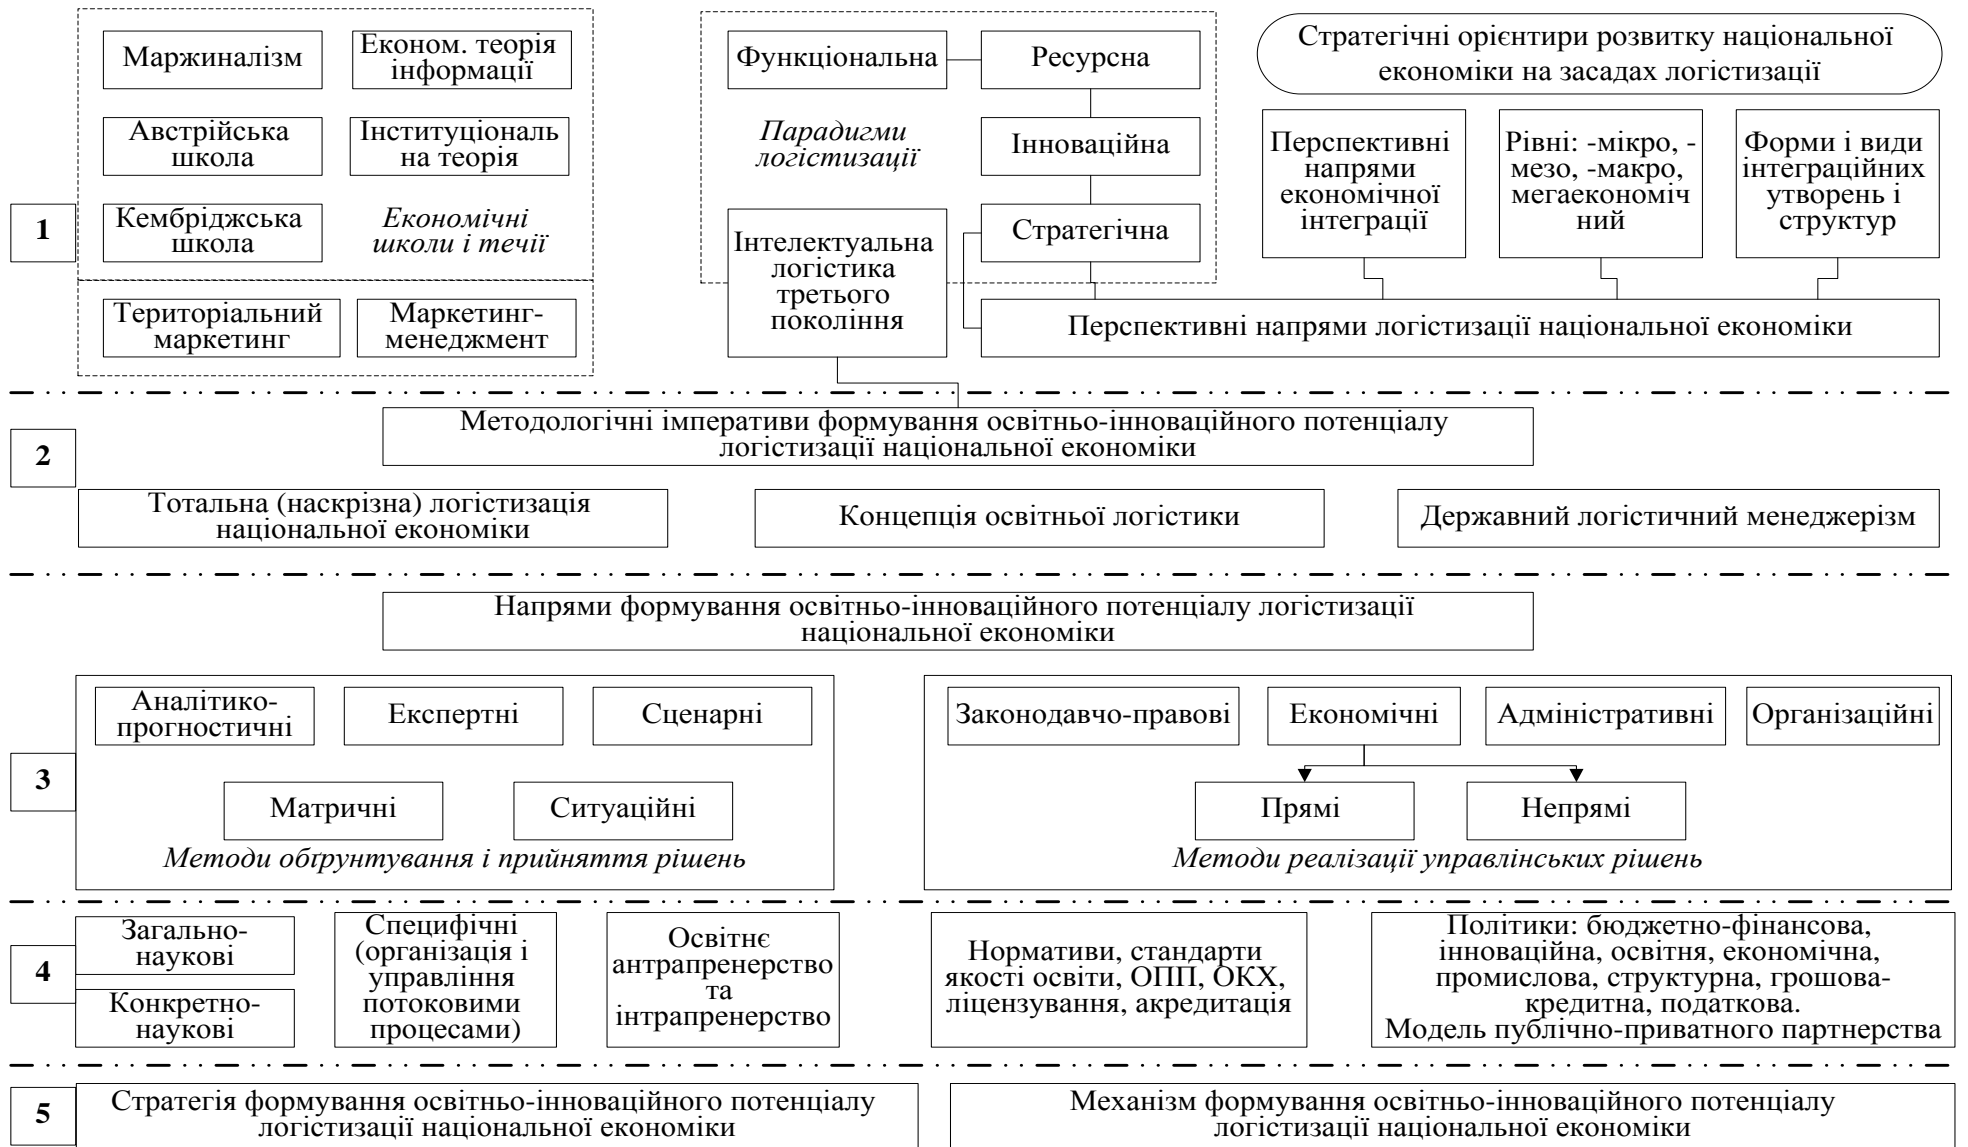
Маржиналізм

Економ. теорія інформації

Австрійська школа

Інституціональна теорія

1

Кембріджська школа

Економічні школи і течії

Територіальний маркетинг

Маркетинг-менеджмент

Функціональна

Ресурсна

Парадигми логістизації

Інноваційна

Інтелектуальна логістика третього покоління

Стратегічна

Стратегічні орієнтири розвитку національної економіки на засадах логістизації

Перспективні напрями економічної інтеграції

Рівні: -мікро, -мезо, -макро, мегаекономічний

Форми і види інтеграційних утворень і структур

Перспективні напрями логістизації національної економіки

2

Методологічні імперативи формування освітньо-інноваційного потенціалу логістизації національної економіки

Тотальна (наскрізна) логістизація національної економіки

Концепція освітньої логістики

Державний логістичний менеджерізм

Напрями формування освітньо-інноваційного потенціалу логістизації національної економіки

3

Аналітико-прогностичні

Експертні

Сценарні

Матричні

Ситуаційні

Методи обґрунтування і прийняття рішень

Законодавчо-правові

Економічні

Адміністративні

Організаційні

Прямі

Непрямі

Методи реалізації управлінських рішень

4

Загально-наукові

Конкретно-наукові

Специфічні (організація і управління потоковими процесами)

Освітнє антрапренерство та інтрапренерство

Нормативи, стандарти якості освіти, ОПП, ОКХ, ліцензування, акредитація

Політики: бюджетно-фінансова, інноваційна, освітня, економічна, промислова, структурна, грошова-кредитна, податкова. Модель публічно-приватного партнерства

5

Стратегія формування освітньо-інноваційного потенціалу логістизації національної економіки

Механізм формування освітньо-інноваційного потенціалу логістизації національної економіки